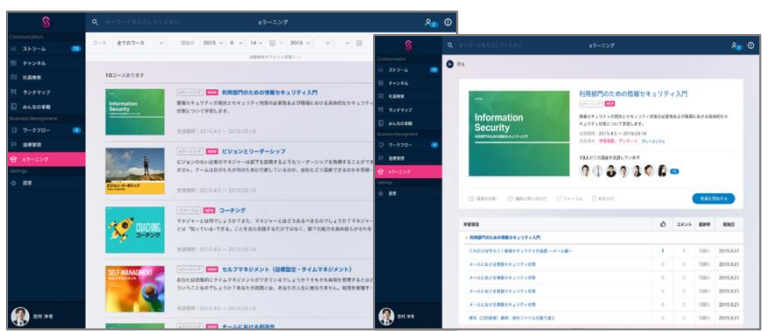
eラーニング

Communication
ストリーム
チャンネル
社員検索
ランドマップ
みんなの掲載
Business Management
ワークフロー
回覧管理
eラーニング
Settings
設定

コース 全てのコース 開始日 2015 6 14 2015

10コースあります

Information Security
利用部門のための情報セキュリティ入門

ビジョンとリーダーシップ

COACHING
コーチング

SELF-MANAGEMENT
セルフマネジメント（目標設定・タイムマネジメント）

eラーニング

Information Security
利用部門のための情報セキュリティ入門

2015.4.5 〜 2015.6.14

学習項目 コメント 受講率 更新日
利用部門のための情報セキュリティ入門
1 100% 2015.6.21
0 100% 2015.6.21
0 100% 2015.6.21
0 100% 2015.6.21
0 100% 2015.6.21
0 100% 2015.6.21